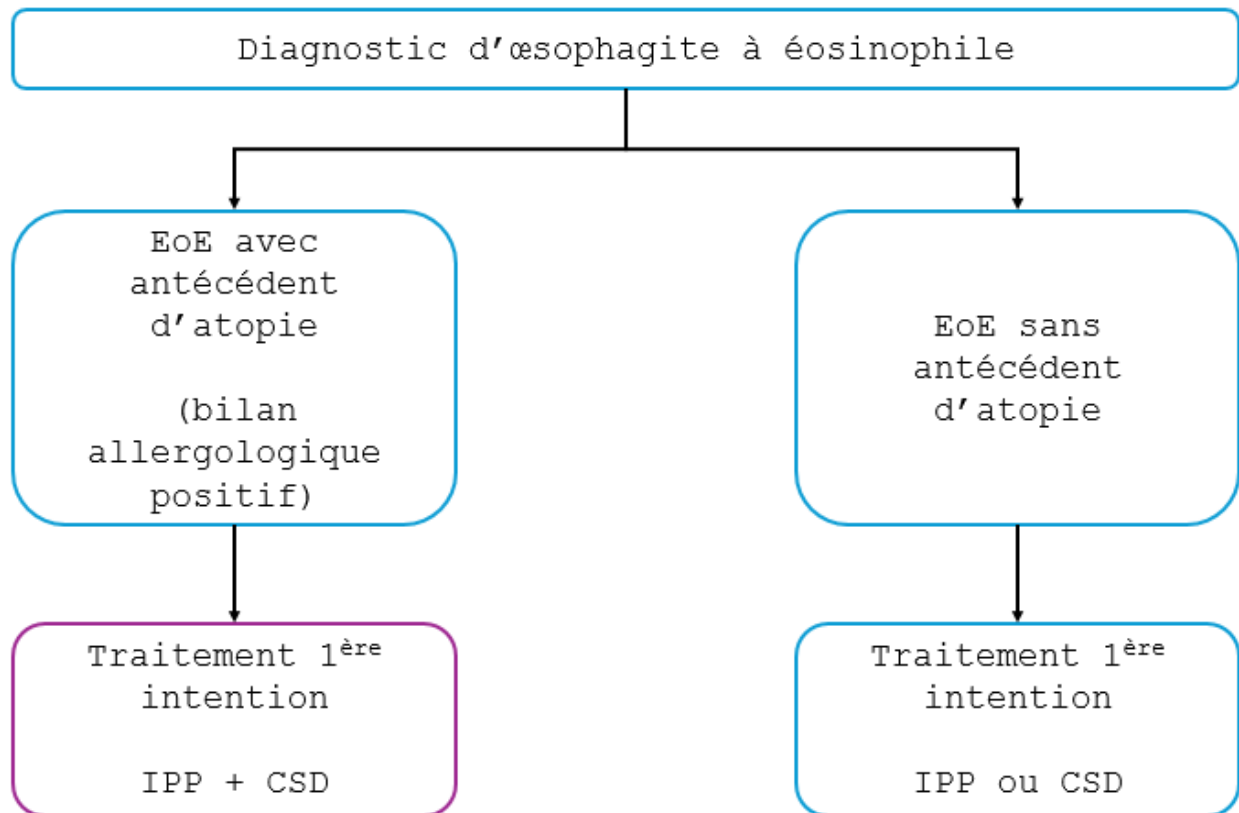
Diagnostic d'œsophagite à éosinophile

EoE avec antécédent d'atopie

(bilan allergologique positif)

EoE sans antécédent d'atopie

Traitement 1$^{ère}$ intention

IPP + CSD

Traitement 1$^{ère}$ intention

IPP ou CSD